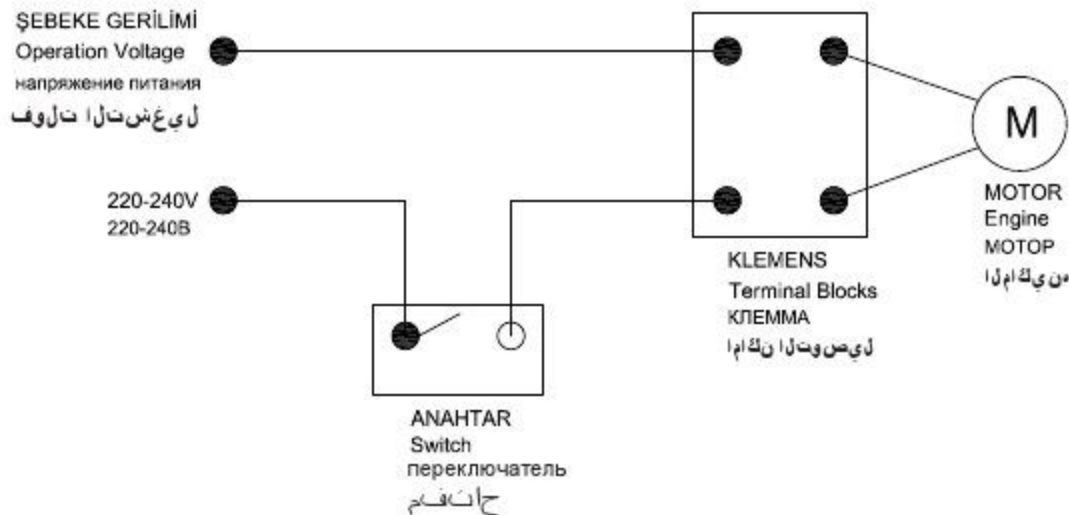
ŞEBEKE GERİLİMİ
Operation Voltage
напряжение питания
فولت التشغيل

220-240V
220-240В

M

MOTOR
Engine
МОТОР
الميكانيكي

KLEMENS
Terminal Blocks
КЛЕММА
اماكن التوصيل

ANAHTAR
Switch
переключатель
مفتاح